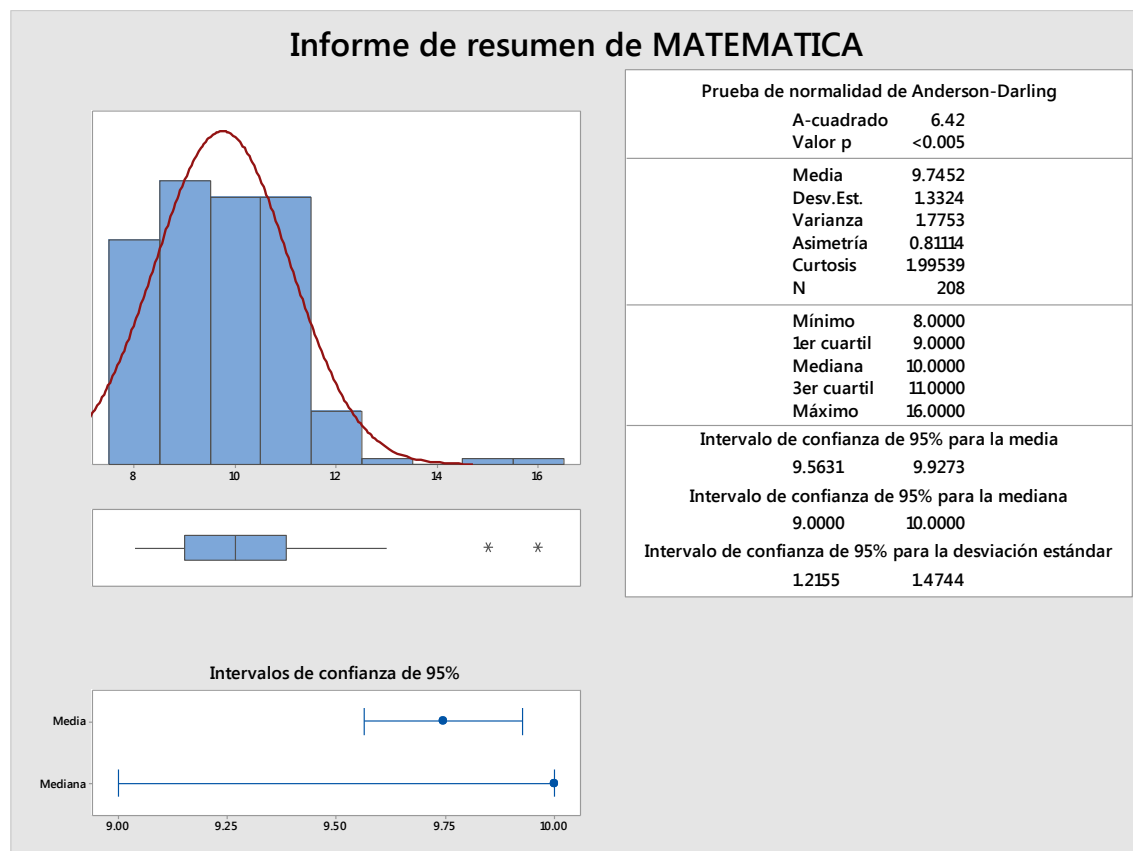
Informe de resumen de MATEMATICA

8 10 12 14 16

Intervalos de confianza de 95%

Media

Mediana

9.00 9.25 9.50 9.75 10.00

| Prueba de normalidad de Anderson-Darling | |
|---|---|
| A-cuadrado | 6.42 |
| Valor p | <0.005 |
| Media | 9.7452 |
| Desv.Est. | 1.3324 |
| Varianza | 1.7753 |
| Asimetría | 0.81114 |
| Curtosis | 1.99539 |
| N | 208 |
| Mínimo | 8.0000 |
| 1er cuartil | 9.0000 |
| Mediana | 10.0000 |
| 3er cuartil | 11.0000 |
| Máximo | 16.0000 |

Intervalo de confianza de 95% para la media
9.5631 9.9273
Intervalo de confianza de 95% para la mediana
9.0000 10.0000
Intervalo de confianza de 95% para la desviación estándar
1.2155 1.4744